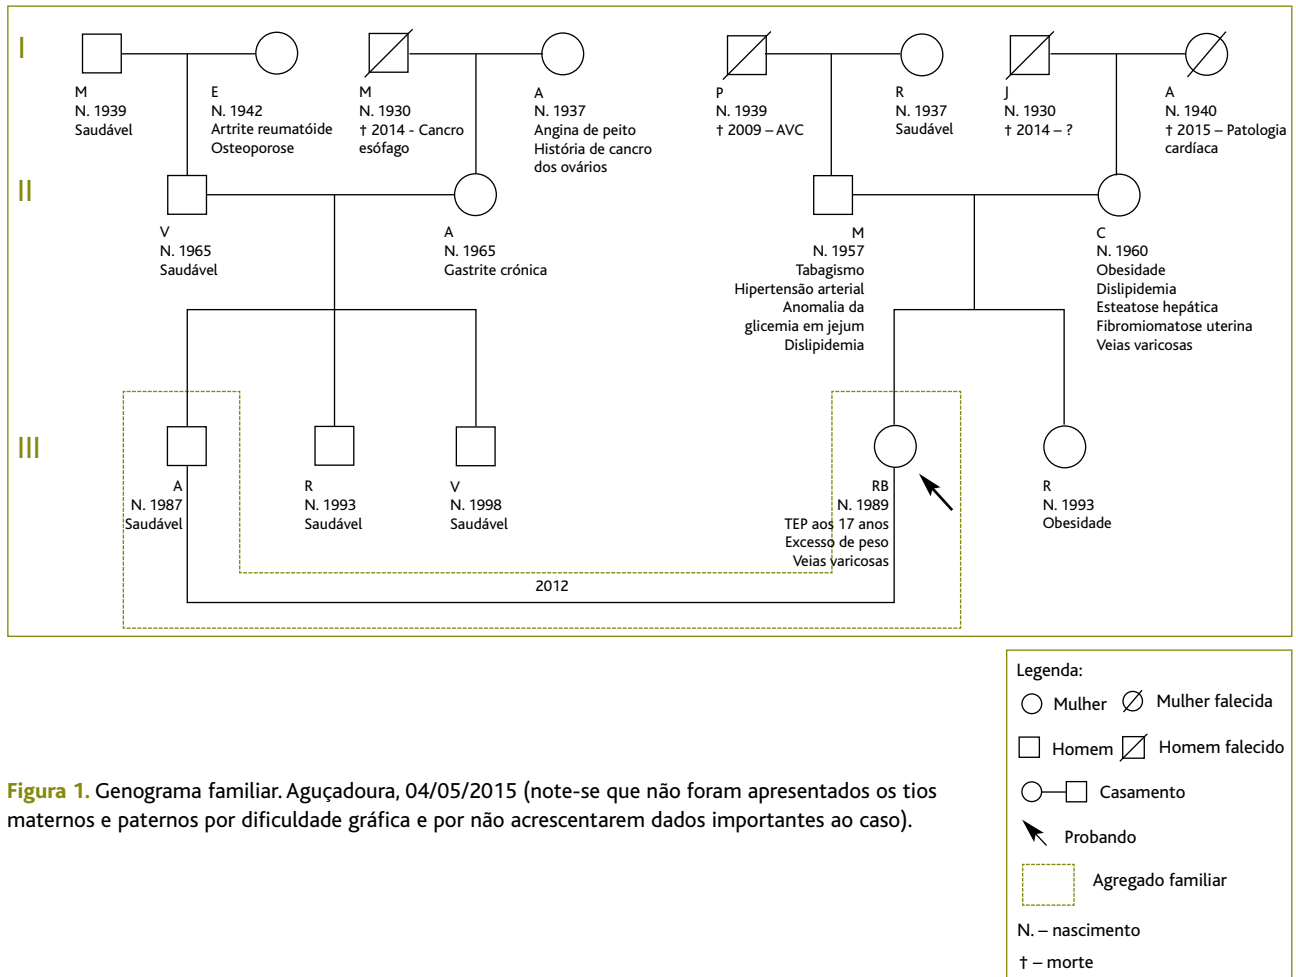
I

M
N. 1939
Saudável

E
N. 1942
Artrite reumatóide
Osteoporose

M
N. 1930
† 2014 - Cancro esófago

A
N. 1937
Angina de peito
História de cancro dos ovários

P
N. 1939
† 2009 – AVC

R
N. 1937
Saudável

J
N. 1930
† 2014 – ?

A
N. 1940
† 2015 – Patologia cardíaca

II

V
N. 1965
Saudável

A
N. 1965
Gastrite crónica

M
N. 1957
Tabagismo
Hipertensão arterial
Anomalia da glicemia em jejum
Dislipidemia

C
N. 1960
Obesidade
Dislipidemia
Esteatose hepática
Fibromiomatose uterina
Veias varicosas

III

A
N. 1987
Saudável

R
N. 1993
Saudável

V
N. 1998
Saudável

RB
N. 1989
TEP aos 17 anos
Excesso de peso
Veias varicosas

R
N. 1993
Obesidade

2012

Legenda:
Mulher
Mulher falecida
Homem
Homem falecido
Casamento
Probando
Agregado familiar
N. – nascimento
† – morte

Figura 1. Genograma familiar. Aguçadoura, 04/05/2015 (note-se que não foram apresentados os tios maternos e paternos por dificuldade gráfica e por não acrescentarem dados importantes ao caso).